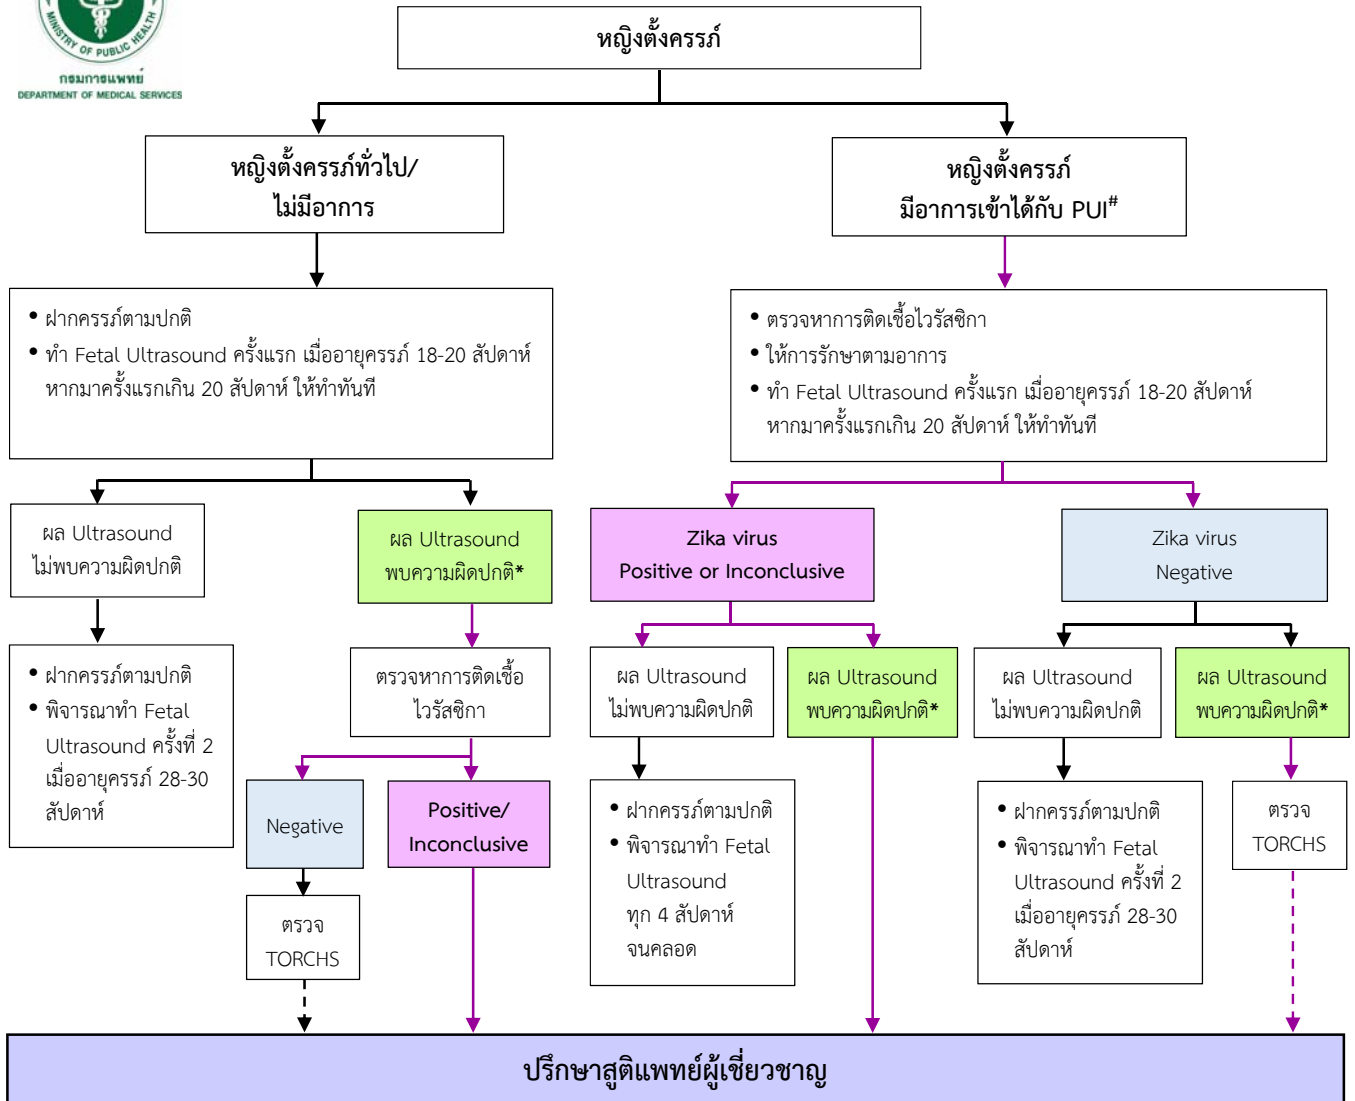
MINISTRY OF PUBLIC HEALTH
กรมการแพทย์
DEPARTMENT OF MEDICAL SERVICES

หญิงตั้งครรภ์

หญิงตั้งครรภ์ทั่วไป/ ไม่มีอาการ

หญิงตั้งครรภ์ มีอาการเข้าได้กับ PUI$^{\#}$

• ฝากครรภ์ตามปกติ
• ทำ Fetal Ultrasound ครั้งแรก เมื่ออายุครรภ์ 18-20 สัปดาห์ หากมาครั้งแรกเกิน 20 สัปดาห์ ให้ทำทันที

• ตรวจหาการติดเชื้อไวรัสซิกา
• ให้การรักษาตามอาการ
• ทำ Fetal Ultrasound ครั้งแรก เมื่ออายุครรภ์ 18-20 สัปดาห์ หากมาครั้งแรกเกิน 20 สัปดาห์ ให้ทำทันที

ผล Ultrasound ไม่พบความผิดปกติ

ผล Ultrasound พบความผิดปกติ*

Zika virus Positive or Inconclusive

Zika virus Negative

• ฝากครรภ์ตามปกติ
• พิจารณาทำ Fetal Ultrasound ครั้งที่ 2 เมื่ออายุครรภ์ 28-30 สัปดาห์

ตรวจหาการติดเชื้อไวรัสซิกา

ผล Ultrasound ไม่พบความผิดปกติ

ผล Ultrasound พบความผิดปกติ*

ผล Ultrasound ไม่พบความผิดปกติ

ผล Ultrasound พบความผิดปกติ*

Negative

Positive/ Inconclusive

• ฝากครรภ์ตามปกติ
• พิจารณาทำ Fetal Ultrasound ทุก 4 สัปดาห์ จนคลอด

• ฝากครรภ์ตามปกติ
• พิจารณาทำ Fetal Ultrasound ครั้งที่ 2 เมื่ออายุครรภ์ 28-30 สัปดาห์

ตรวจ TORCHS

ตรวจ TORCHS

ปรึกษาสูติแพทย์ผู้เชี่ยวชาญ